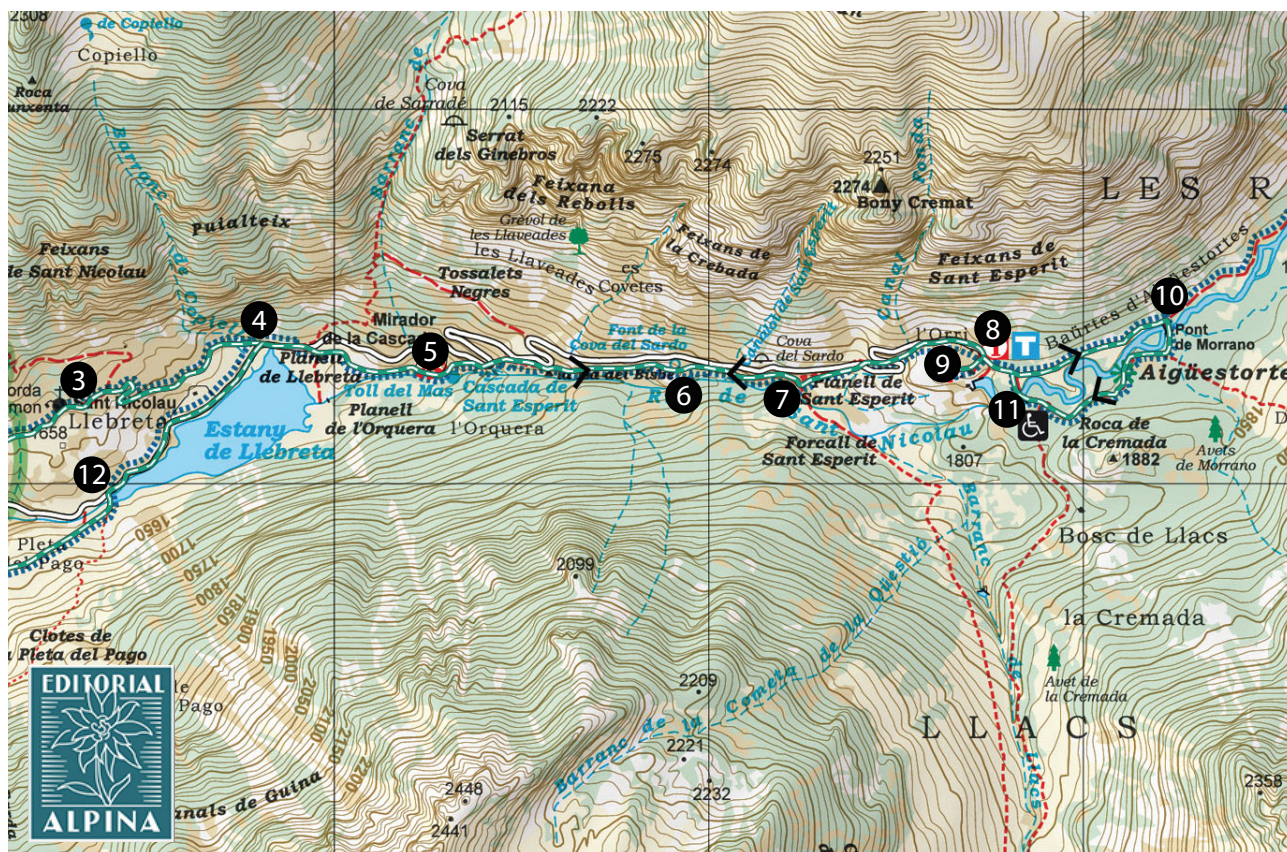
2308
de Copiello
Copiello
Roca
Juxenta
Barranc de Copiello
Barranc de
Cova de Saradé
2115
2222
Serrat dels Ginebros
2275
2274
2251
2274
Bony Cremat
LES R
Feixana dels Reballs
Grèvol de les Llaveades
Puialteix
Feixans de Sant Nicolau
Feixans de la Crebada
Feixans de Sant Esperit
Canal Fonda
Tossalets Negres
les Llaveades
es Covetes
Mirador de la Cascada
Font de la Cova del Sardo
Cova del Sardo
l'Orri
Baùrtes d'Ancesiores
Pont de Morrano
Aigüestortes
4
5
6
7
8
9
10
11
12
3
Planeu de Llebreta
Toll del Mas
Cascada de Sant Esperit
Planell de Sant Esperit
Planell de l'Orquera
l'Orquera
Estany de Llebreta
Forcall de Sant Esperit
Sant Nicolau
Roca de la Cremada
1882
Avets de Morrano
1807
Borda Simon
Sant Nicolau
Llebreta
1658
Pleta del Pago
Bosc de Llacs
la Cremada
2099
1650
1700
1750
1800
1850
1900
1950
2000
2050
2100
2200
Clotes de la Pleta del Pago
Pago
Avet de la Cremada
LLACS
2209
2221
2232
2448
2441
2358
Canals de Guina
Barranc de la Cometa de la Qüestió
Barranc de Llacs
EDITORIAL
ALPINA